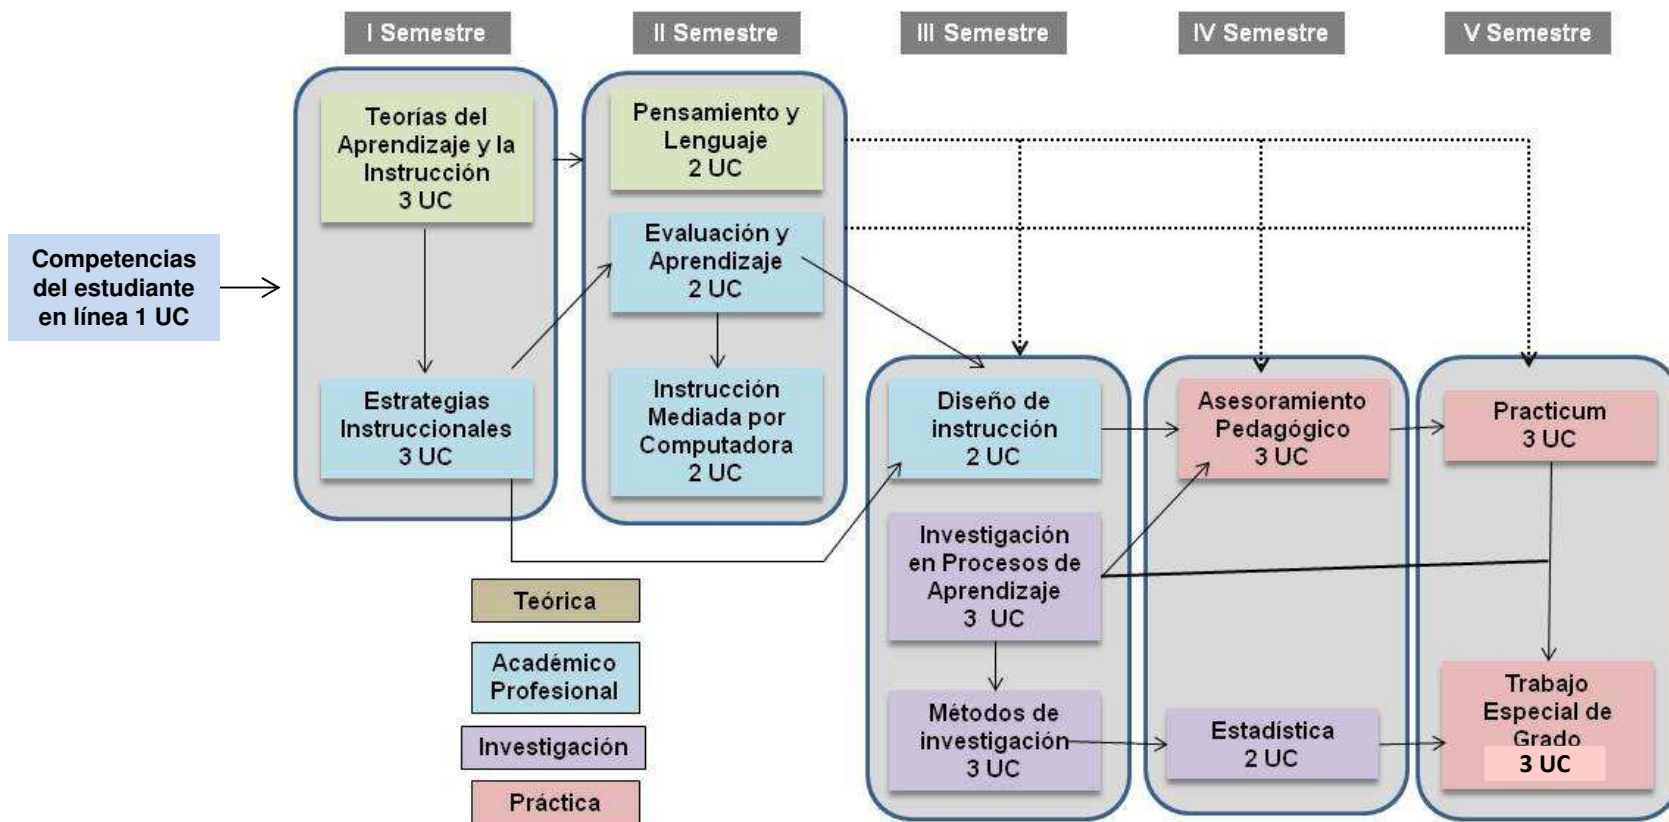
I Semestre

II Semestre

III Semestre

IV Semestre

V Semestre

Competencias del estudiante en línea 1 UC

Teorías del Aprendizaje y la Instrucción 3 UC

Estrategias Instruccionales 3 UC

Pensamiento y Lenguaje 2 UC

Evaluación y Aprendizaje 2 UC

Instrucción Mediada por Computadora 2 UC

Diseño de instrucción 2 UC

Investigación en Procesos de Aprendizaje 3 UC

Métodos de investigación 3 UC

Asesoramiento Pedagógico 3 UC

Estadística 2 UC

Practicum 3 UC

Trabajo Especial de Grado 3 UC

Teórica

Académico Profesional

Investigación

Práctica